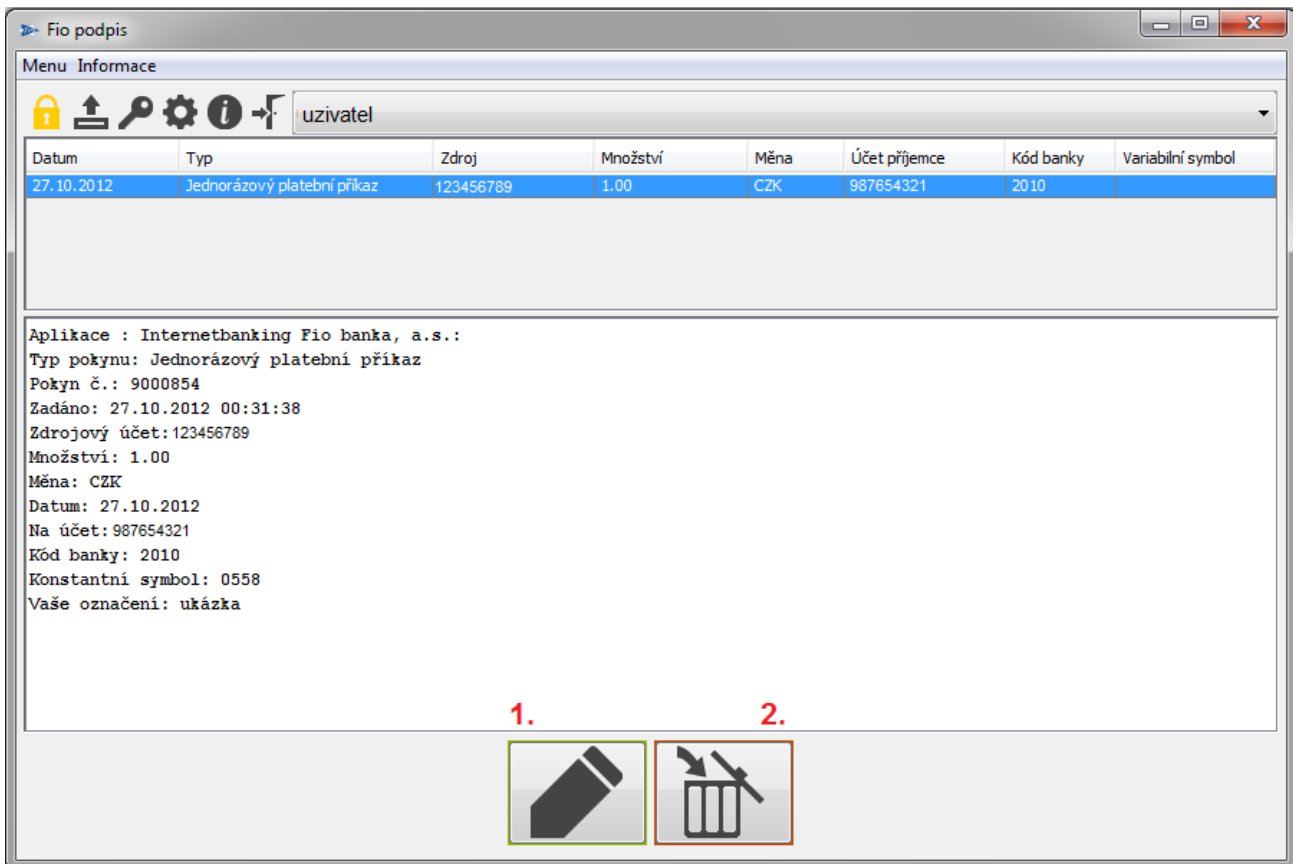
Fio podpis

Menu Informace

uzivatel

| Datum | Typ | Zdroj | Množství | Měna | Účet příjemce | Kód banky | Variabilní symbol |
|---|---|---|---|---|---|---|---|
| 27.10.2012 | Jednorázový platební příkaz | 123456789 | 1.00 | CZK | 987654321 | 2010 | |

Aplikace : Internetbanking Fio banka, a.s.:
Typ pokynu: Jednorázový platební příkaz
Pokyn č.: 9000854
Zadáno: 27.10.2012 00:31:38
Zdrojový účet: 123456789
Množství: 1.00
Měna: CZK
Datum: 27.10.2012
Na účet: 987654321
Kód banky: 2010
Konstantní symbol: 0558
Vaše označení: ukázka

1.

2.